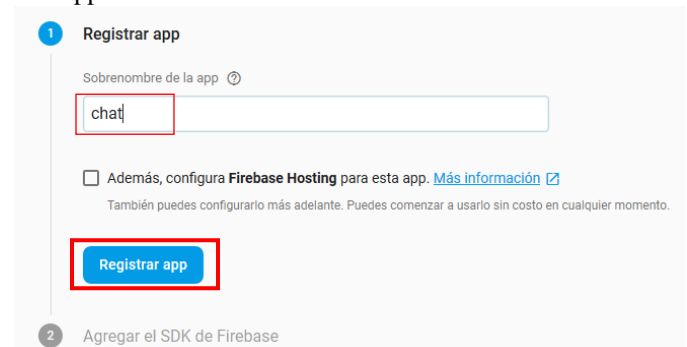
1 Registrar app

Sobrenombre de la app ⓘ

chat

Además, configura **Firebase Hosting** para esta app. Más información

También puedes configurarlo más adelante. Puedes comenzar a usarlo sin costo en cualquier momento.

Registrar app

2 Agregar el SDK de Firebase